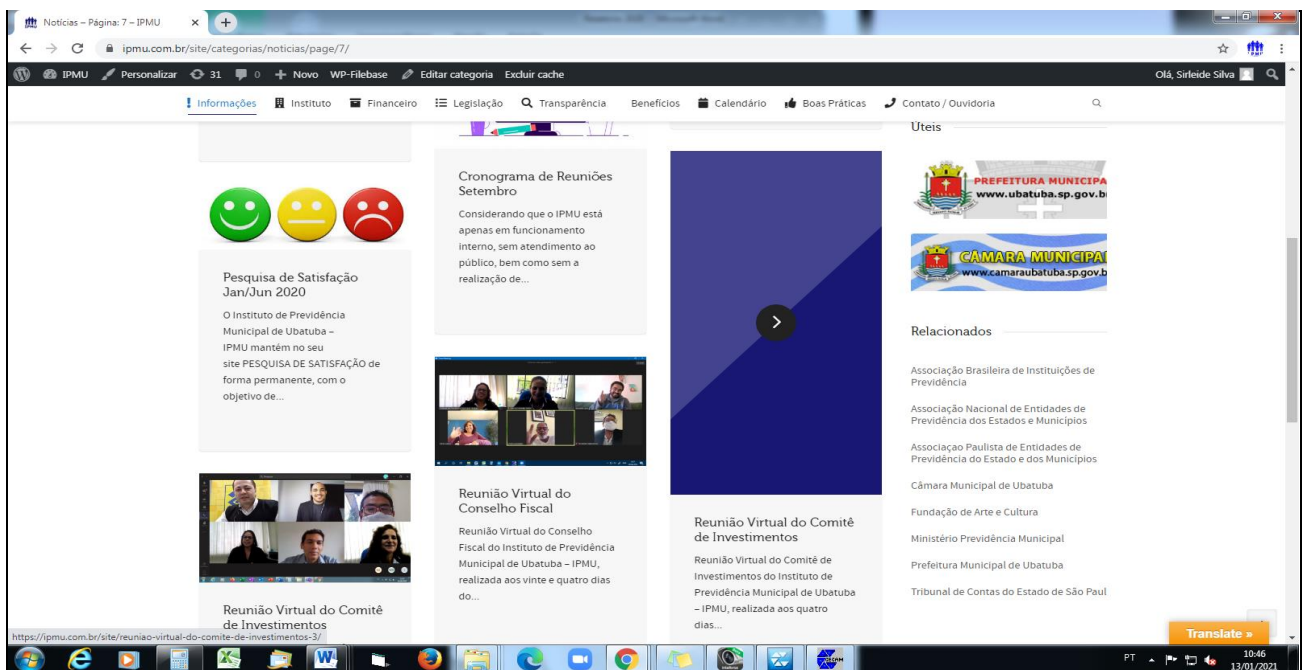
Notícias – Página: 7 – IPMU ×

ipmu.com.br/site/categorias/noticias/page/7/

IPMU Personalizar 31 0 + Novo WP-Filebase Editar categoria Excluir cache

Olá, Sirleide Silva

Informações Instituto Financeiro Legislação Transparência Benefícios Calendário Boas Práticas Contato / Ouvidoria

Uteis

PREFEITURA MUNICIPAL www.ubatuba.sp.gov.b

CÂMARA MUNICIPAL www.camaraubatuba.sp.gov.b

Pesquisa de Satisfação Jan/Jun 2020

O Instituto de Previdência Municipal de Ubatuba – IPMU mantém no seu site PESQUISA DE SATISFAÇÃO de forma permanente, com o objetivo de...

Cronograma de Reuniões Setembro

Considerando que o IPMU está apenas em funcionamento interno, sem atendimento ao público, bem como sem a realização de...

Reunião Virtual do Conselho Fiscal

Reunião Virtual do Conselho Fiscal do Instituto de Previdência Municipal de Ubatuba – IPMU, realizada aos vinte e quatro dias do...

Reunião Virtual do Comitê de Investimentos

Reunião Virtual do Comitê de Investimentos do Instituto de Previdência Municipal de Ubatuba – IPMU, realizada aos quatro dias...

Reunião Virtual do Comitê de Investimentos

Relacionados

Associação Brasileira de Instituições de Previdência

Associação Nacional de Entidades de Previdência dos Estados e Municípios

Associação Paulista de Entidades de Previdência do Estado e dos Municípios

Câmara Municipal de Ubatuba

Fundação de Arte e Cultura

Ministério Previdência Municipal

Prefeitura Municipal de Ubatuba

Tribunal de Contas do Estado de São Paul

https://ipmu.com.br/site/reuniao-virtual-do-comite-de-investimentos-3/

Translate »

PT 10:46 13/01/2021